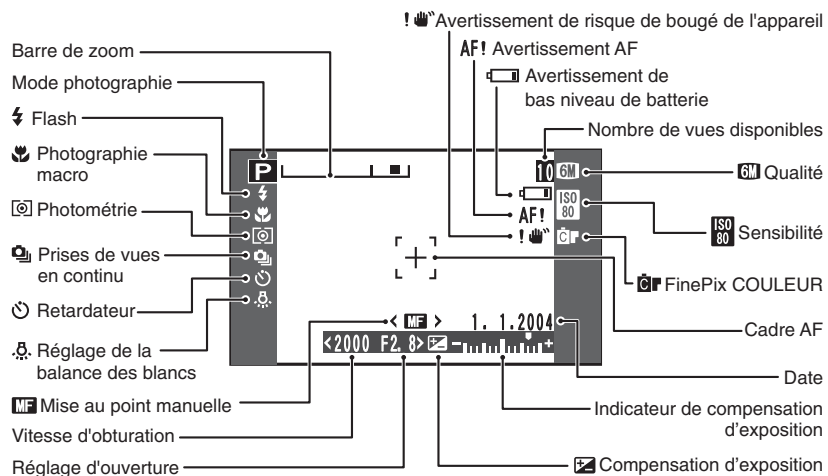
! Avertissement de risque de bougé de l'appareil
AF! Avertissement AF
Avertissement de bas niveau de batterie
Barre de zoom
Mode photographie
Nombre de vues disponibles
Flash
Photographie macro
Photométrie
Prises de vues en continu
Retardateur
Réglage de la balance des blancs
Mise au point manuelle
Vitesse d'obturation
Réglage d'ouverture
6M Qualité
ISO 80 Sensibilité
FinePix COULEUR
Cadre AF
Date
Indicateur de compensation d'exposition
Compensation d'exposition

P
10 6M
ISO 80
AF!
< MF >
1. 1.2004
<2000 F2. 8>